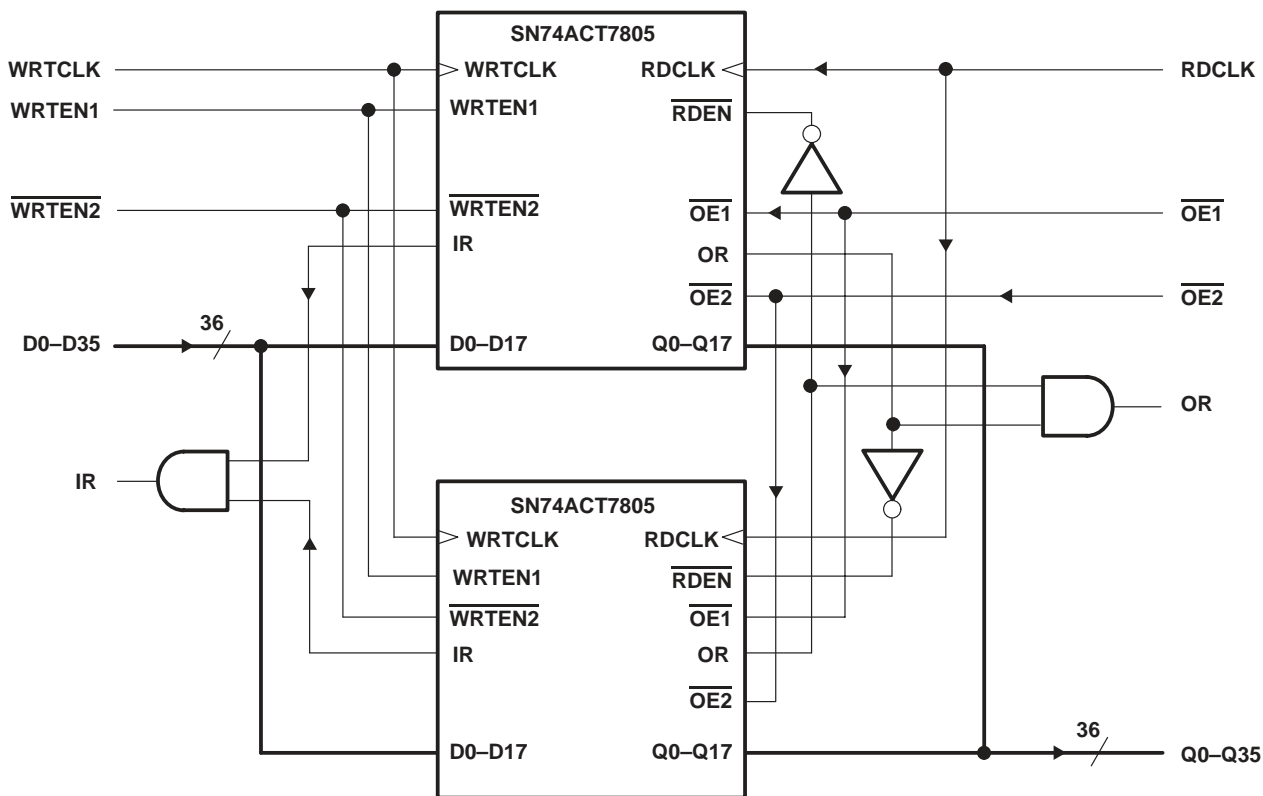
SN74ACT7805

WRTCLK
WRTEN1
$\overline{WRTEN2}$
D0–D35
36
IR

WRTCLK
WRTEN1
$\overline{WRTEN2}$
IR
D0–D17

RDCLK
$\overline{RDEN}$
$\overline{OE1}$
OR
$\overline{OE2}$
Q0–Q17

RDCLK
$\overline{OE1}$
$\overline{OE2}$
OR

SN74ACT7805

WRTCLK
WRTEN1
$\overline{WRTEN2}$
IR
D0–D17

RDCLK
$\overline{RDEN}$
$\overline{OE1}$
OR
$\overline{OE2}$
Q0–Q17

36
Q0–Q35